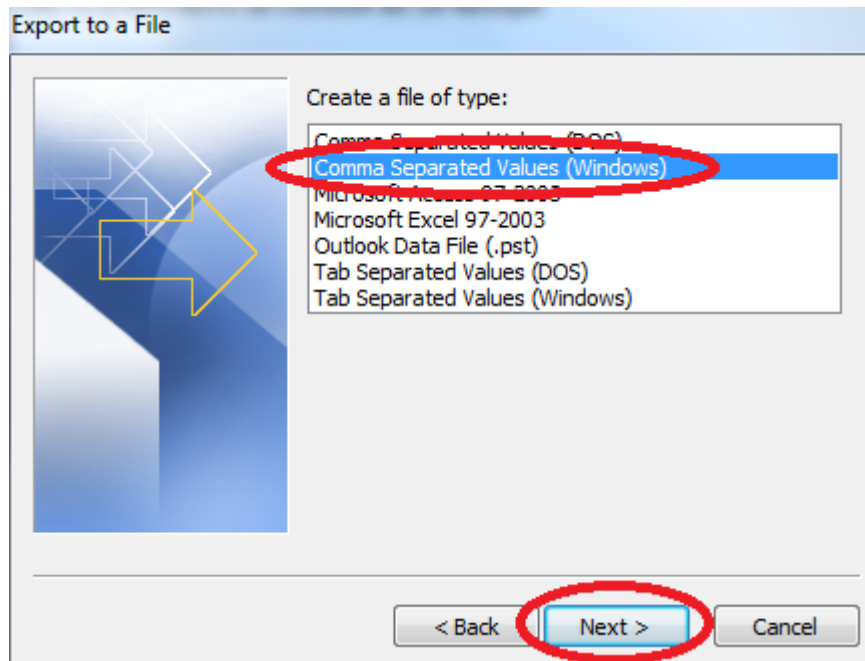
Export to a File

Create a file of type:

Comma Separated Values (DOS)
Comma Separated Values (Windows)
Microsoft Access 97-2003
Microsoft Excel 97-2003
Outlook Data File (.pst)
Tab Separated Values (DOS)
Tab Separated Values (Windows)

< Back
Next >
Cancel